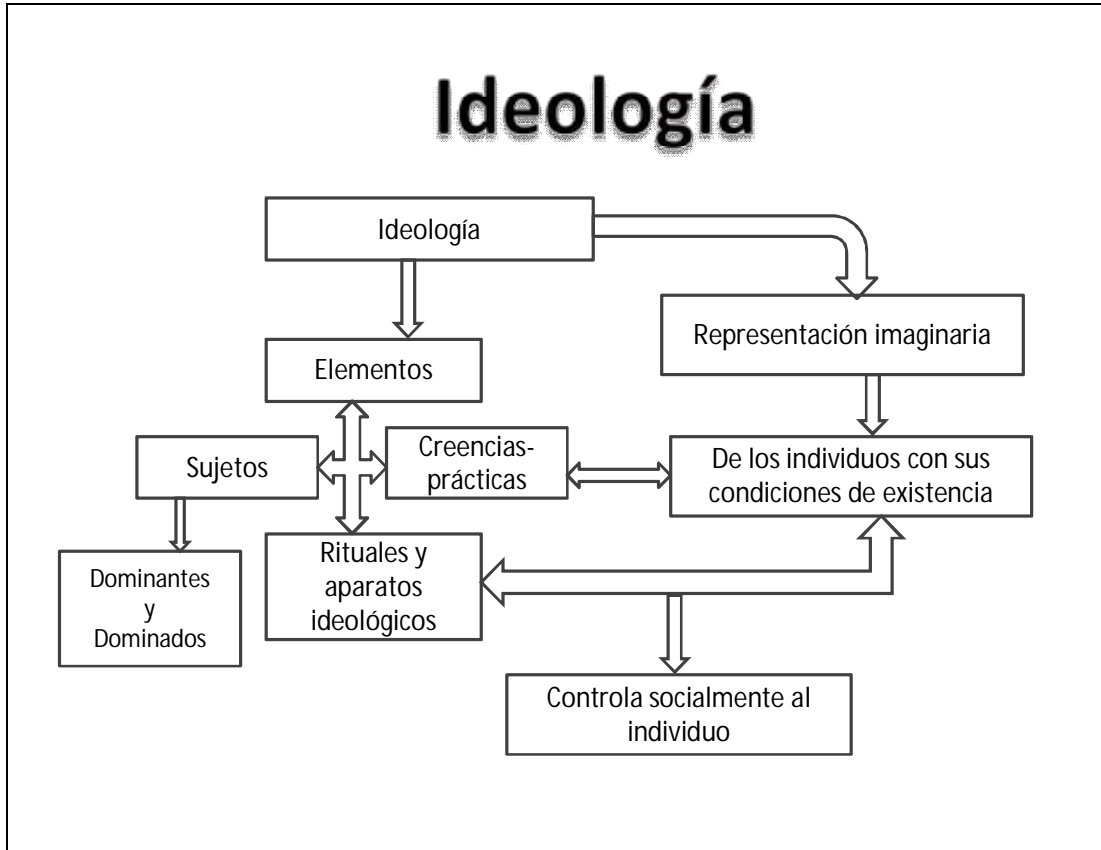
Ideología

Ideología

Representación imaginaria

Elementos

Sujetos

Creencias-prácticas

De los individuos con sus condiciones de existencia

Dominantes y Dominados

Rituales y aparatos ideológicos

Controla socialmente al individuo